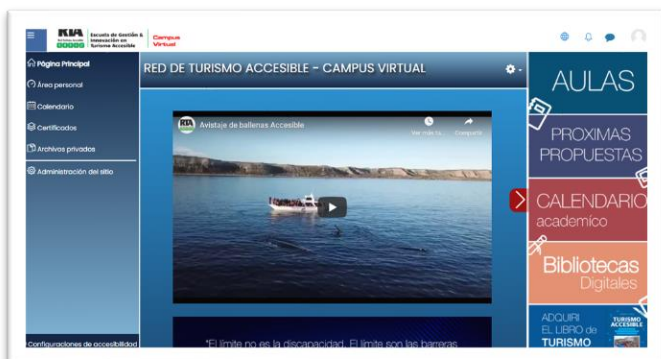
RTA Escuela de Gestión & Innovación en Turismo Accesible Campus Virtual

Página Principal
Área personal
Calendario
Certificados
Archivos privados
Administración del sitio

Configuraciones de accesibilidad

RED DE TURISMO ACCESIBLE - CAMPUS VIRTUAL

Avistaje de ballenas Accesible
Ver más ta... Compartir

"El límite no es la discapacidad. El límite son las barreras

AULAS
PROXIMAS PROPUESTAS
CALENDARIO académico
Bibliotecas Digitales
ADQUIRÍ EL LIBRO de TURISMO
TURISMO ACCESIBLE